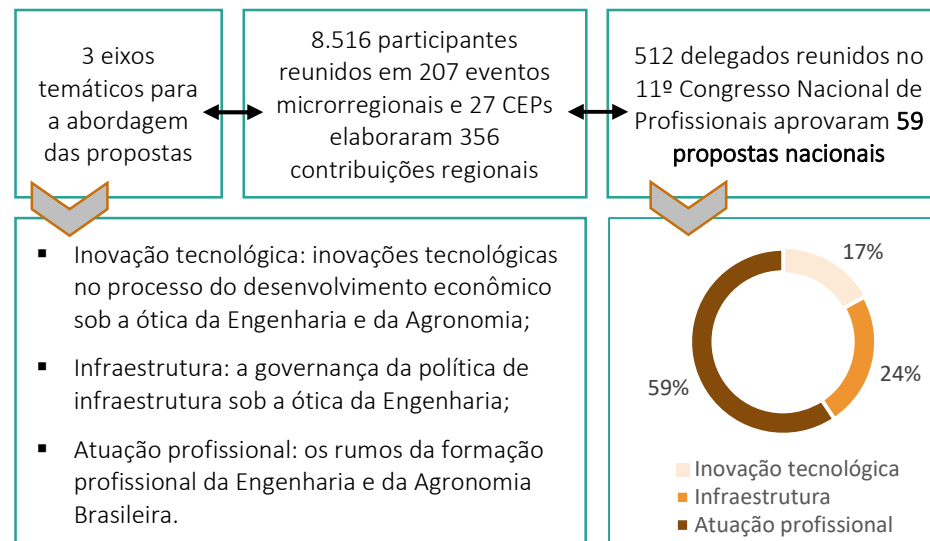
3 eixos temáticos para a abordagem das propostas

8.516 participantes reunidos em 207 eventos microrregionais e 27 CEPs elaboraram 356 contribuições regionais

512 delegados reunidos no 11º Congresso Nacional de Profissionais aprovaram 59 propostas nacionais

- Inovação tecnológica: inovações tecnológicas no processo do desenvolvimento econômico sob a ótica da Engenharia e da Agronomia;

- Infraestrutura: a governança da política de infraestrutura sob a ótica da Engenharia;

- Atuação profissional: os rumos da formação profissional da Engenharia e da Agronomia Brasileira.

17%
24%
59%

Inovação tecnológica
Infraestrutura
Atuação profissional